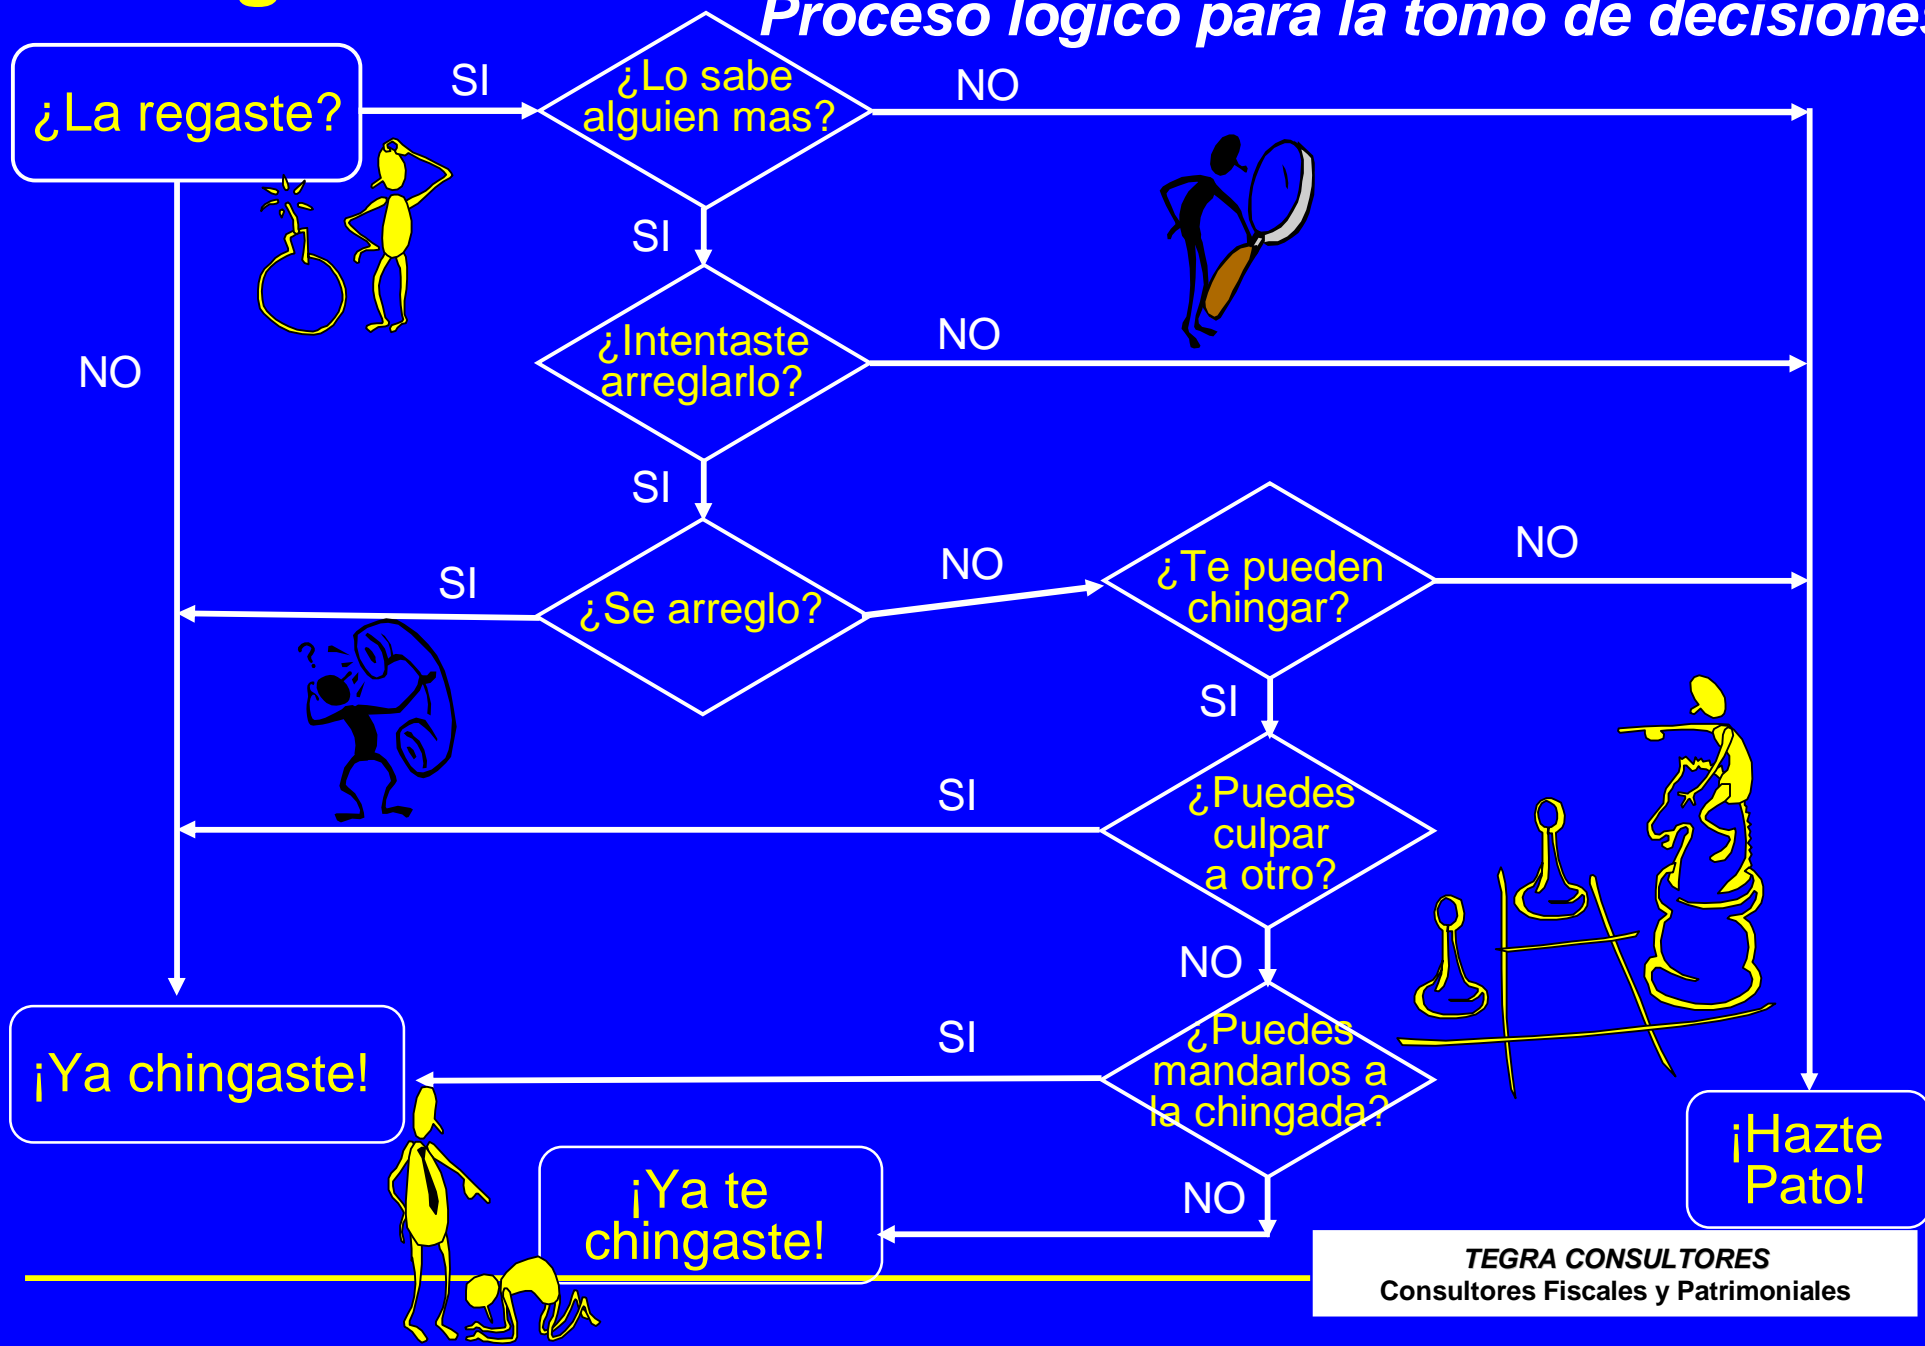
Proceso logico para la tomo de decisione

¿La regaste?

SI

¿Lo sabe alguien mas?

NO

NO

SI

¿Intentaste arreglarlo?

NO

SI

SI

¿Se arreglo?

NO

¿Te pueden chingar?

NO

SI

SI

¿Puedes culpar a otro?

NO

SI

¿Puedes mandarlos a la chingada?

¡Ya chingaste!

NO

¡Ya te chingaste!

¡Hazte Pato!

TEGRA CONSULTORES
Consultores Fiscales y Patrimoniales